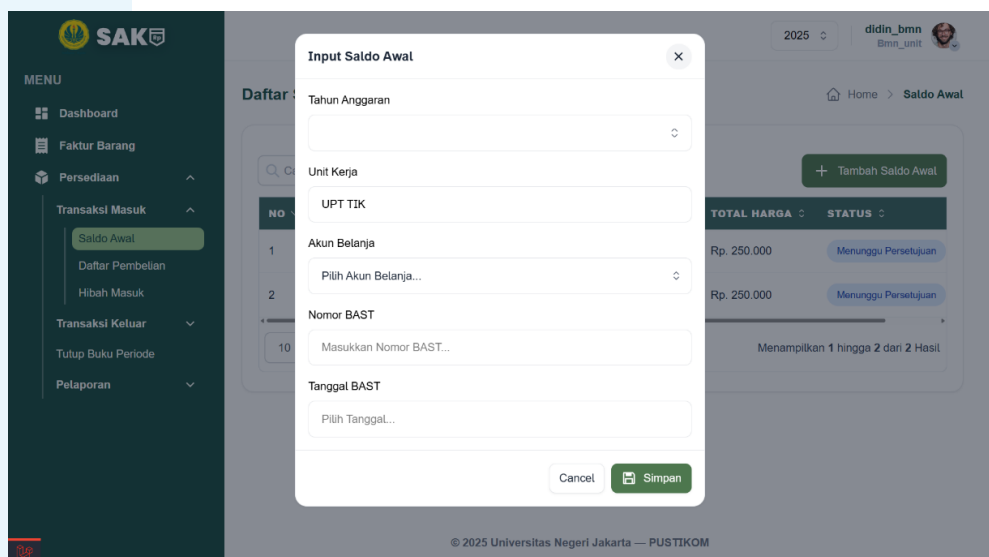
SAK

MENU

Dashboard

Faktur Barang

Persediaan

Transaksi Masuk

Saldo Awal

Daftar Pembelian

Hibah Masuk

Transaksi Keluar

Tutup Buku Periode

Pelaporan

2025

didin_bmn
Bmn_unit

Daftar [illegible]

Home > Saldo Awal

Tambah Saldo Awal

| NO | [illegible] | TOTAL HARGA | STATUS |
|---|---|---|---|
| 1 | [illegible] | Rp. 250.000 | Menunggu Persetujuan |
| 2 | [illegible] | Rp. 250.000 | Menunggu Persetujuan |

10

Menampilkan 1 hingga 2 dari 2 Hasil

Input Saldo Awal

Tahun Anggaran

Unit Kerja

UPT TIK

Akun Belanja

Pilih Akun Belanja...

Nomor BAST

Masukkan Nomor BAST...

Tanggal BAST

Pilih Tanggal...

Cancel

Simpan

© 2025 Universitas Negeri Jakarta — PUSTIKOM